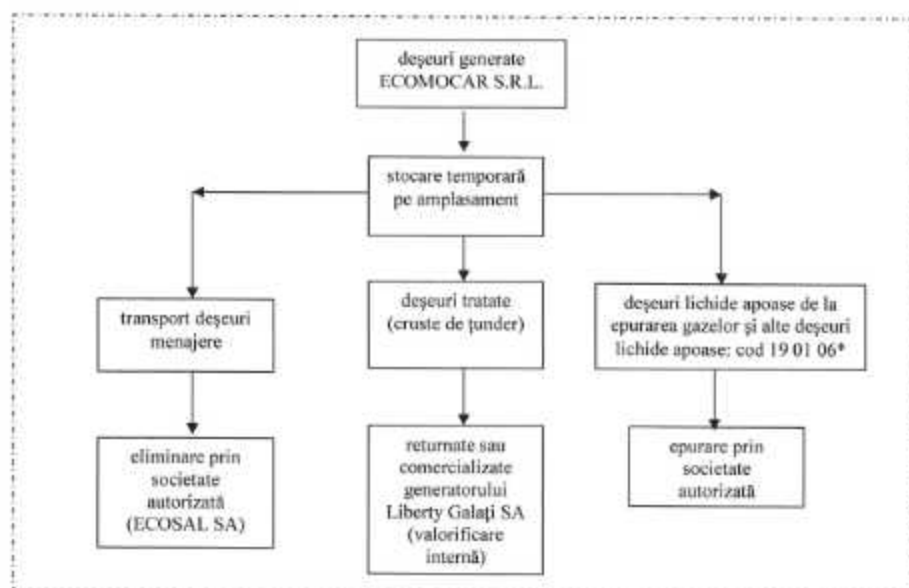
deşeuri generate ECOMOCAR S.R.L.

stocare temporară pe amplasament

transport deşeuri menajere

deşeuri tratate (cruste de ţunder)

deşeuri lichide apoase de la epurarea gazelor şi alte deşeuri lichide apoase: cod 19 01 06*

eliminare prin societate autorizată (ECOSAL SA)

returnate sau comercializate generatorului Liberty Galaţi SA (valorificare internă)

epurare prin societate autorizată